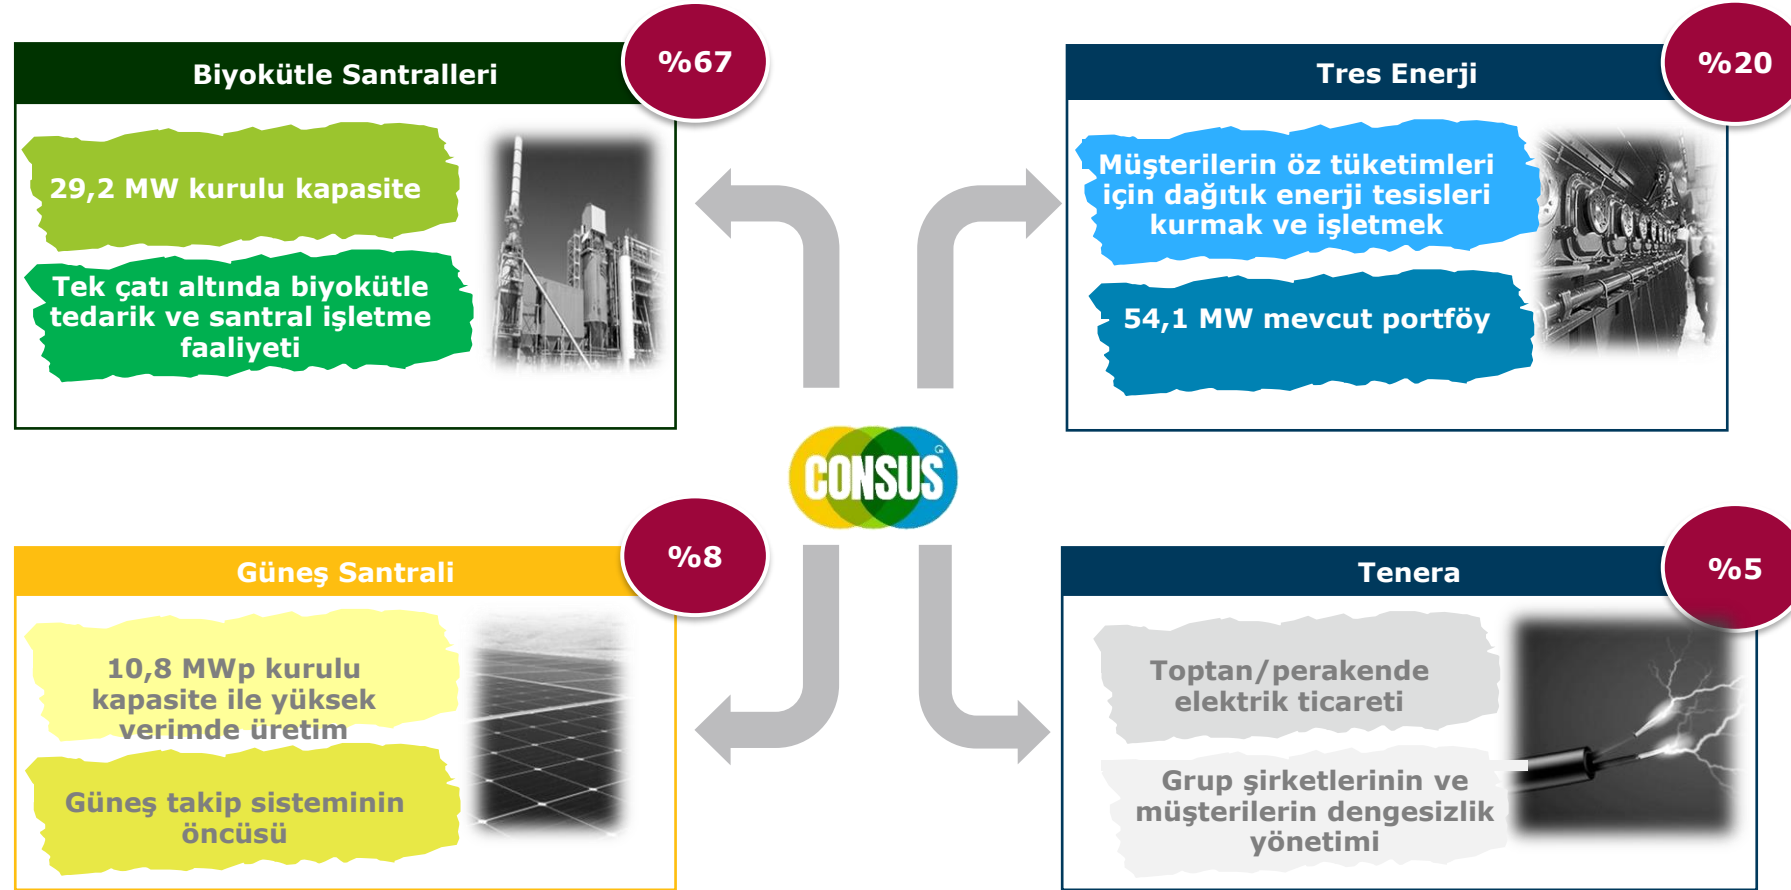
Biyokütle Santralleri

%67

29,2 MW kurulu kapasite

Tek çatı altında biyokütle tedarik ve santral işletme faaliyeti

Tres Enerji

%20

Müşterilerin öz tüketimleri için dağıtık enerji tesisleri kurmak ve işletmek

54,1 MW mevcut portföy

CONSUS

Güneş Santrali

%8

10,8 MWp kurulu kapasite ile yüksek verimde üretim

Güneş takip sisteminin öncüsü

Tenera

%5

Toptan/perakende elektrik ticareti

Grup şirketlerinin ve müşterilerin dengesizlik yönetimi